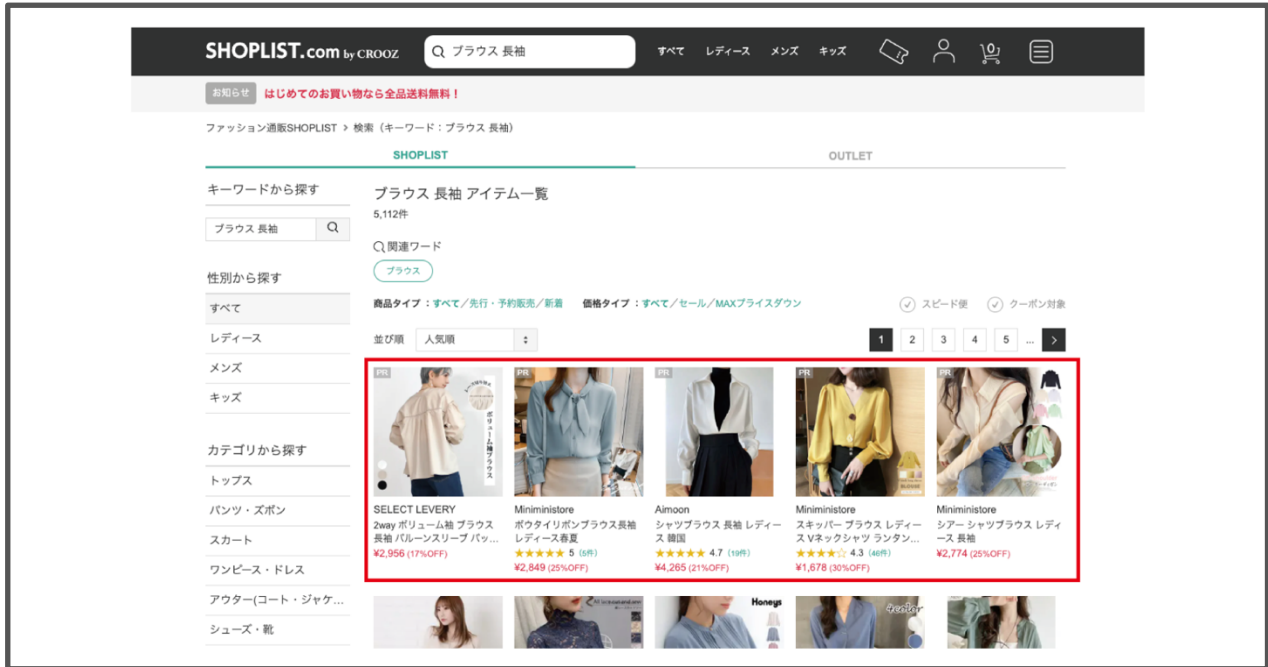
SHOPLIST.com by CROOZ

ブラウス 長袖

すべて レディース メンズ キッズ

お知らせ はじめてのお買い物なら全品送料無料！

ファッション通販SHOPLIST > 検索（キーワード：ブラウス 長袖）

SHOPLIST

OUTLET

キーワードから探す

ブラウス 長袖

性別から探す

すべて

レディース

メンズ

キッズ

カテゴリから探す

トップス

パンツ・ズボン

スカート

ワンピース・ドレス

アウター(コート・ジャケ...

シューズ・靴

ブラウス 長袖 アイテム一覧

5,112件

関連ワード

ブラウス

商品タイプ：すべて／先行・予約販売／新着

価格タイプ：すべて／セール／MAXプライスダウン

スピード便

クーポン対象

並び順 人気順

1 2 3 4 5 ...

PR

SELECT LEVERY
2way ボリューム袖 ブラウス 長袖 バルーンスリーブ バッ...
¥2,956 (17%OFF)

PR

Miniministore
ボウタイリボンブラウス長袖 レディース春夏
★★★★★ 5 (5件)
¥2,849 (25%OFF)

PR

Aimoon
シャツブラウス 長袖 レディース 韓国
★★★★★ 4.7 (19件)
¥4,265 (21%OFF)

PR

Miniministore
スキッパー ブラウス レディース Vネックシャツ ランタン...
★★★★☆ 4.3 (46件)
¥1,678 (30%OFF)

PR

Miniministore
シアー シャツブラウス レディース 長袖
¥2,774 (25%OFF)

Honeys